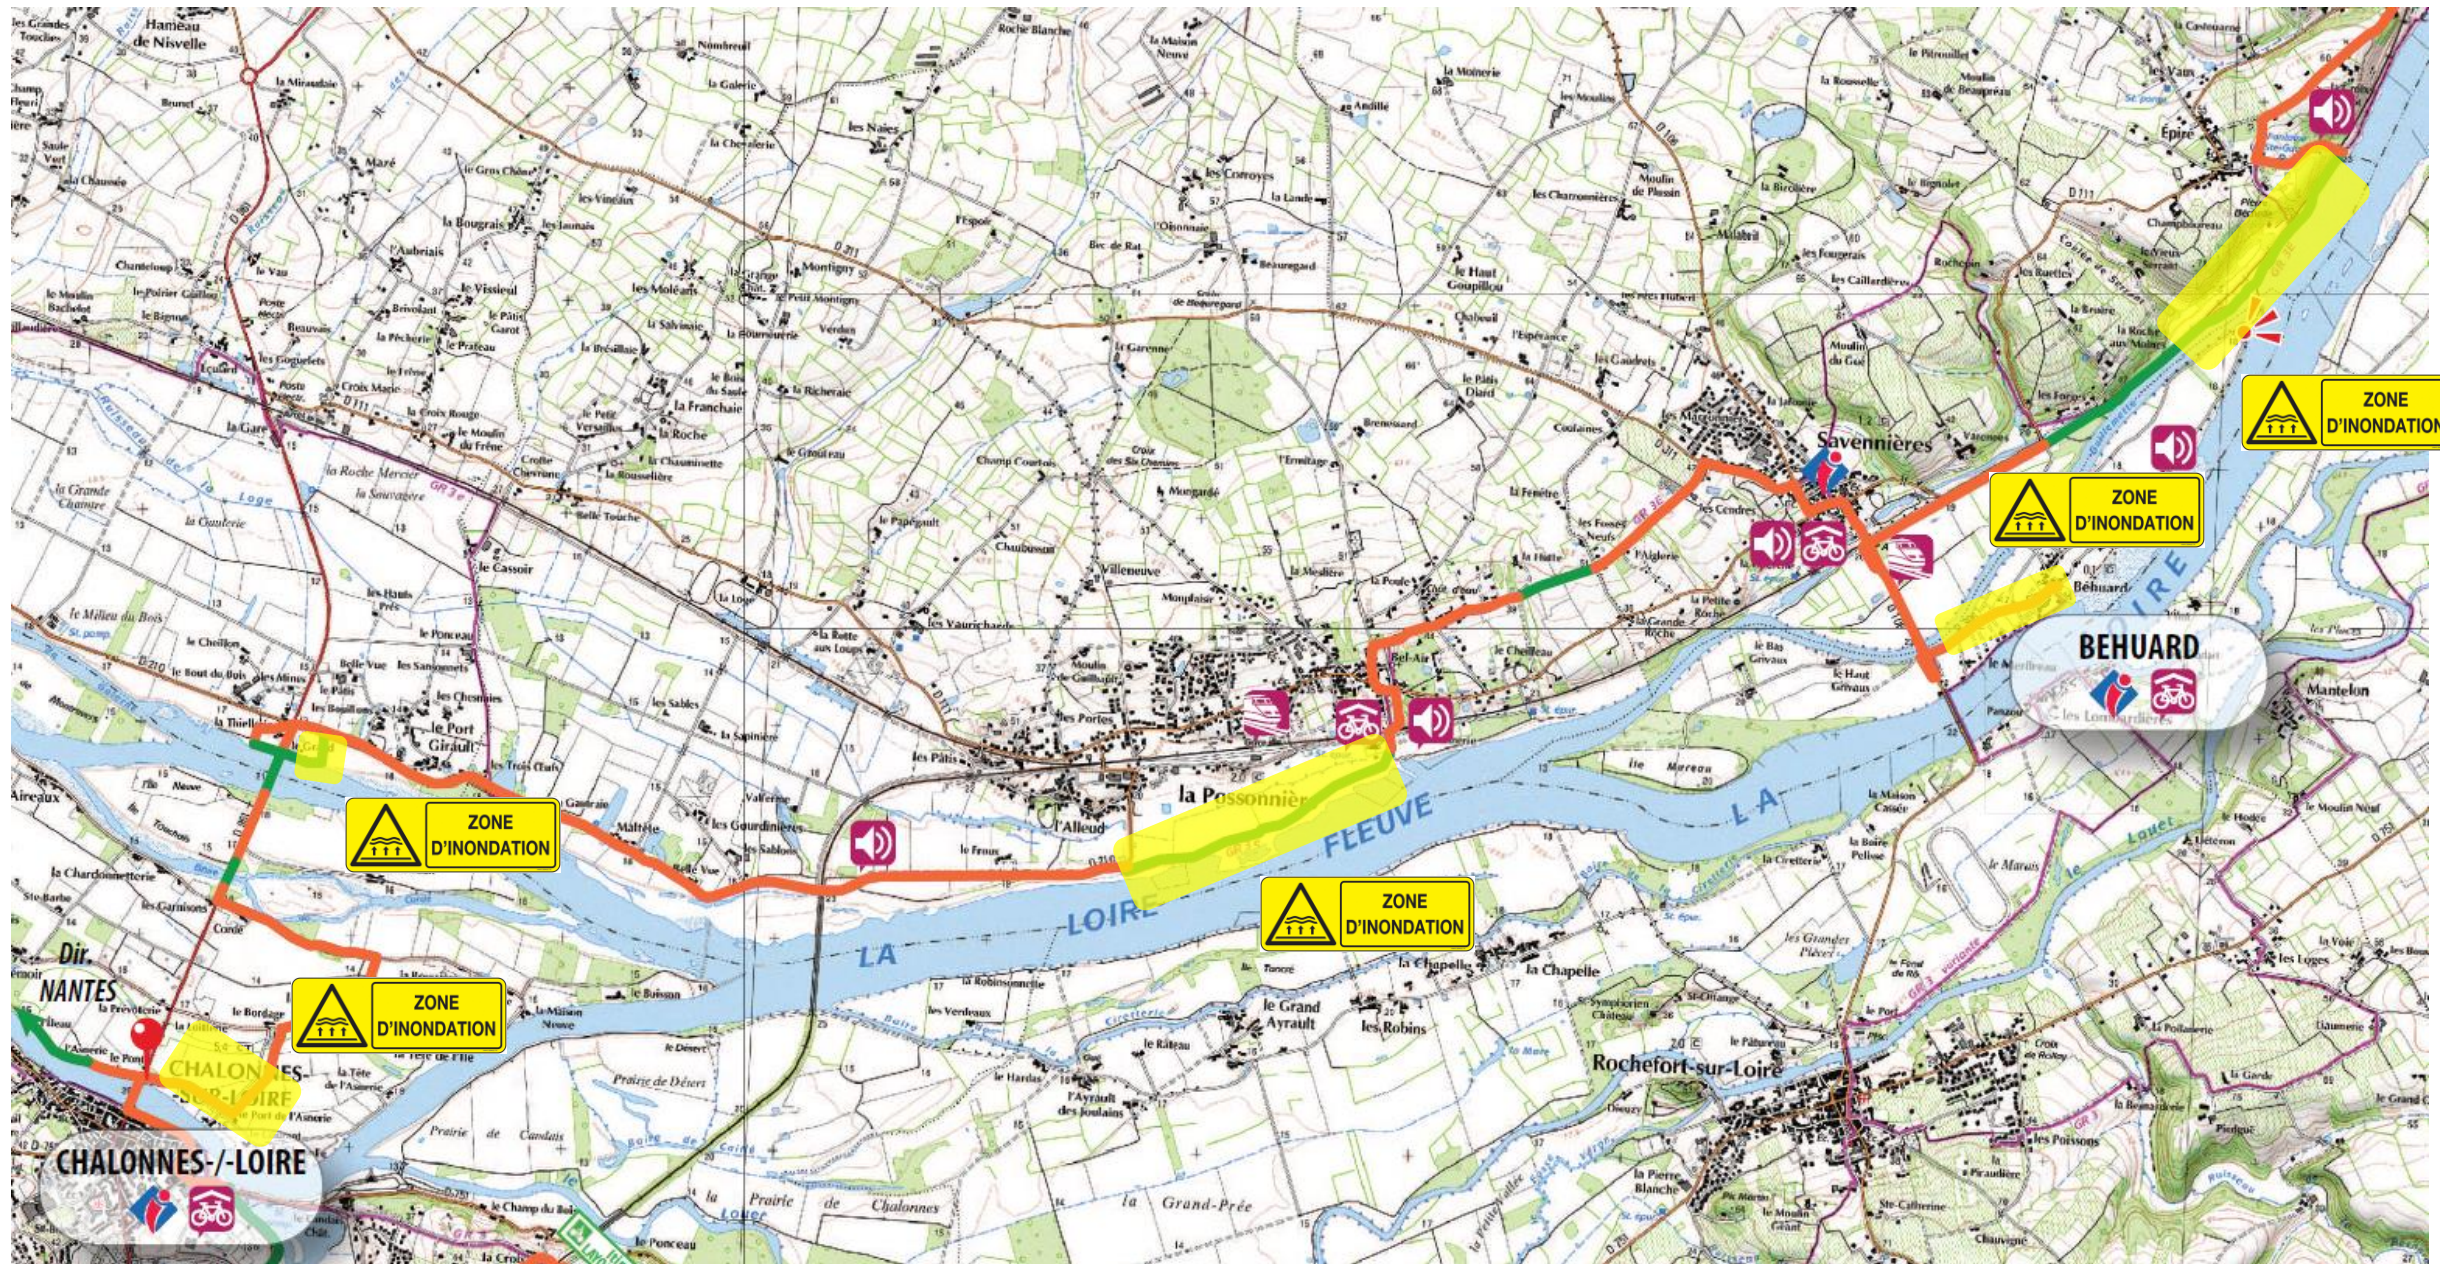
ZONE D'INONDATION

ZONE D'INONDATION

ZONE D'INONDATION

ZONE D'INONDATION

ZONE D'INONDATION

BEHUARD

Dir. NANTES

CHALONNES-/-LOIRE

LA LOIRE FLEUVE

LA

LOIRE

Savennières

la Possonnière

Rochefort-sur-Loire

Epiré

Behuard

Mantelon

Hameau de Nisselle

CHALONNES-SUR-LOIRE

Ile Moreau

Grand Ayrault

les Robins

la Chapelle

Prairie de Chalonnes

Grand-Prée

l'Alleud

Le Port Girault

la Gare

Les Garnisons

la Chardonnerie

Aireaux